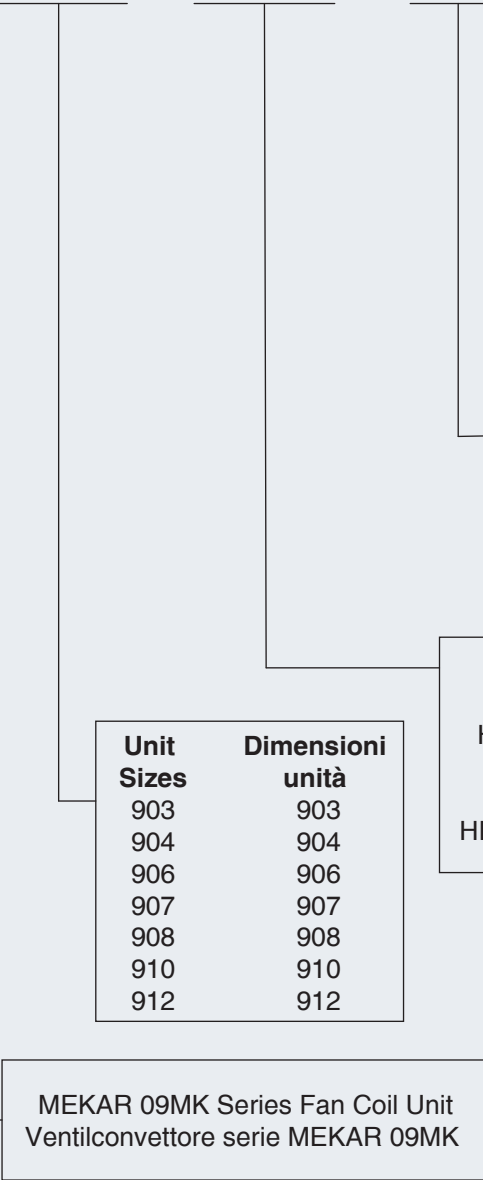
| Unit Sizes | Dimensioni unità |
|---|---|
| 903 | 903 |
| 904 | 904 |
| 906 | 906 |
| 907 | 907 |
| 908 | 908 |
| 910 | 910 |
| 912 | 912 |

H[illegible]

HI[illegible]

MEKAR 09MK Series Fan Coil Unit
Ventilconvettore serie MEKAR 09MK